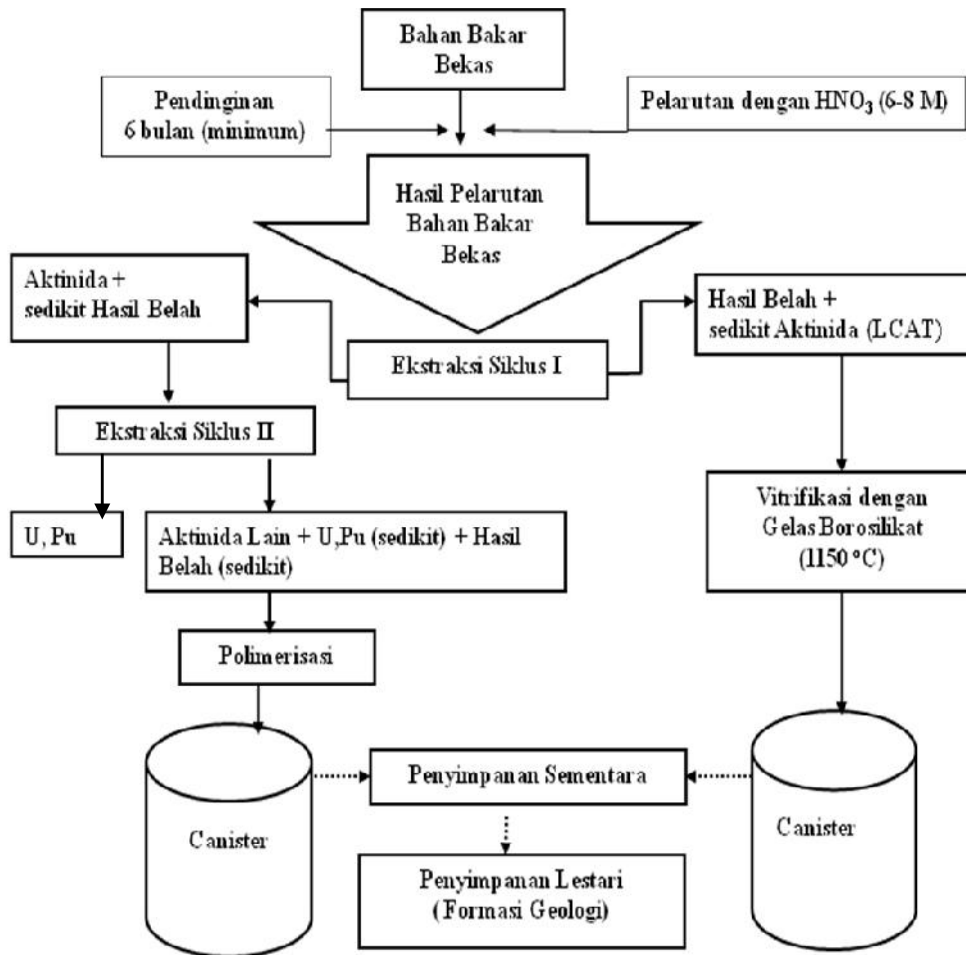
Bahan Bakar Bekas

Pendinginan 6 bulan (minimum)

Pelarutan dengan $HNO_3$ (6-8 M)

Hasil Pelarutan Bahan Bakar Bekas

Aktinida + sedikit Hasil Belah

Hasil Belah + sedikit Aktinida (LCAT)

Ekstraksi Siklus I

Ekstraksi Siklus II

U, Pu

Aktinida Lain + U,Pu (sedikit) + Hasil Belah (sedikit)

Vitrifikasi dengan Gelas Borosilikat (1150 °C)

Polimerisasi

Canister

Penyimpanan Sementara

Canister

Penyimpanan Lestari (Formasi Geologi)